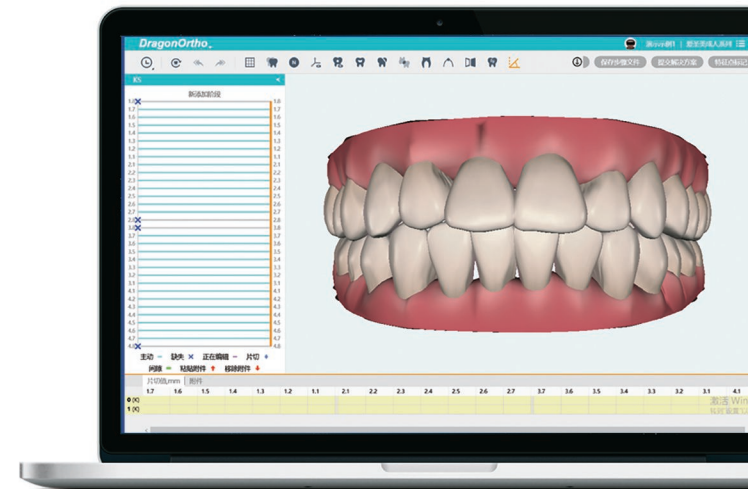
DragonOrtho

演示示例1 | 爱影图纸人系统

保存步骤文件 | 提交解决方案 | 特征点标记

KS

新添加阶段

1.8 1.7 1.6 1.5 1.4 1.3 1.2 1.1 2.1 2.2 2.3 2.4 2.5 2.6 2.7 2.8 3.8 3.7 3.6 3.5 3.4 3.3 3.2 3.1 4.1 4.2 4.3 4.4 4.5 4.6 4.7 4.8

主动 — 缺失 × 正在编辑 — 片切 +

间隙 — 粘贴附件 ↑ 移除附件 ↓

片切值,mm | 附件

| | 1.7 | 1.6 | 1.5 | 1.4 | 1.3 | 1.2 | 1.1 | 2.1 | 2.2 | 2.3 | 2.4 | 2.5 | 2.6 | 2.7 | 3.7 | 3.6 | 3.5 | 3.4 | 3.3 | 3.2 | 3.1 | 4.1 |
|---|---|---|---|---|---|---|---|---|---|---|---|---|---|---|---|---|---|---|---|---|---|---|
| 0 (K) | | | | | | | | | | | | | | | | | | | | | | |
| 1 (K) | | | | | | | | | | | | | | | | | | | | | | |

激活 Win
转到"设置"以